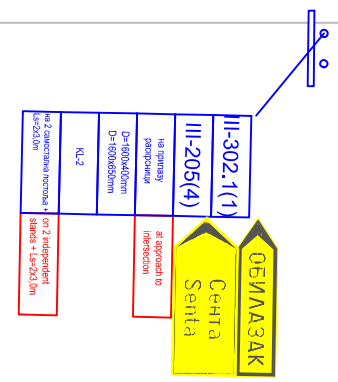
III-302.1(1)

III-205(4)

на прилазу раскрсници

D=1600x400mm
D=1600x650mm

KL-2

на 2 самостална пстола + Ls=2x3,0m

at approach to intersection

on 2 independent stands + Ls=2x3,0m

Сента
Senta

ОБИЛАЗАК